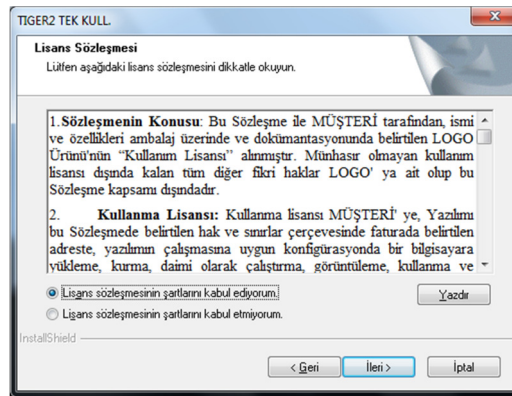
TIGER2 TEK KULL.

Lisans Sözleşmesi

Lütfen aşağıdaki lisans sözleşmesini dikkatle okuyun.

1.Sözleşmenin Konusu: Bu Sözleşme ile MÜŞTERİ tarafından, ismi ve özellikleri ambalaj üzerinde ve dokümantasyonunda belirtilen LOGO Ürünü'nün "Kullanım Lisansı" alınmıştır. Münhasır olmayan kullanım lisansı dışında kalan tüm diğer fikri haklar LOGO' ya ait olup bu Sözleşme kapsamı dışındadır.

2. Kullanma Lisansı: Kullanma lisansı MÜŞTERİ' ye, Yazılımı bu Sözleşmede belirtilen hak ve sınırlar çerçevesinde faturada belirtilen adreste, yazılımın çalışmasına uygun konfigürasyonda bir bilgisayara yükleme, kurma, daimi olarak çalıştırma, görüntüleme, kullanma ve

Lisans sözleşmesinin şartlarını kabul ediyorum.

Lisans sözleşmesinin şartlarını kabul etmiyorum.

Yazdır

InstallShield

< Geri

İleri >

İptal